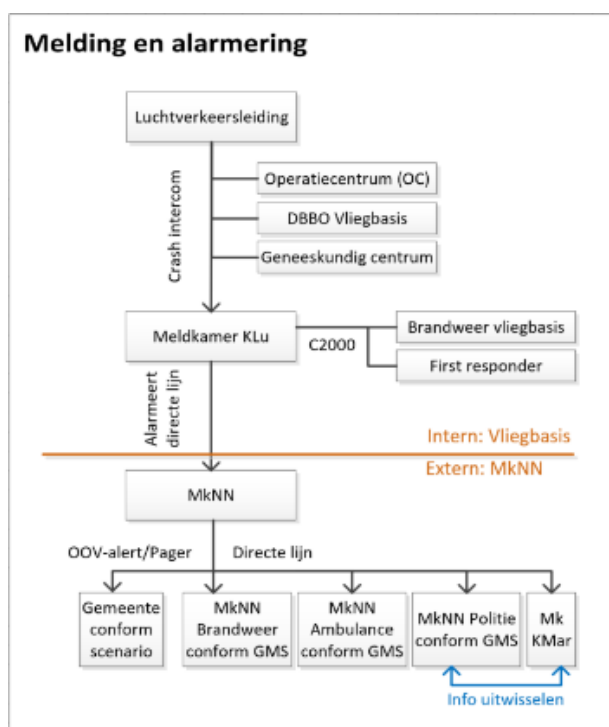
Melding en alarmering

Luchtverkeersleiding

Crash intercom

Operatiecentrum (OC)

DBBO Vliegbasis

Geneeskundig centrum

Meldkamer KLu

C2000

Brandweer vliegbasis

First responder

Alarmeert directe lijn

Intern: Vliegbasis

Extern: MkNN

MkNN

OOV-alert/Pager

Directe lijn

Gemeente conform scenario

MkNN Brandweer conform GMS

MkNN Ambulance conform GMS

MkNN Politie conform GMS

Mk KMar

Info uitwisselen